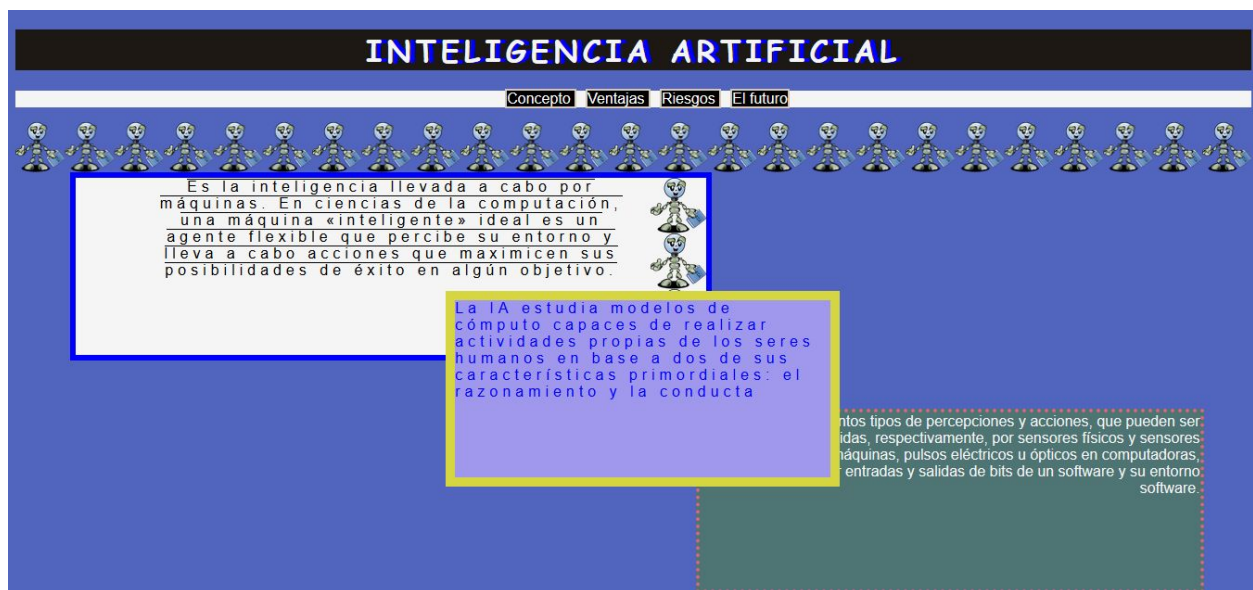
INTELIGENCIA ARTIFICIAL

Concepto Ventajas Riesgos El futuro

Es la inteligencia llevada a cabo por máquinas. En ciencias de la computación, una máquina «inteligente» ideal es un agente flexible que percibe su entorno y lleva a cabo acciones que maximicen sus posibilidades de éxito en algún objetivo.

La IA estudia modelos de cómputo capaces de realizar actividades propias de los seres humanos en base a dos de sus características primordiales: el razonamiento y la conducta

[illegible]ntos tipos de percepciones y acciones, que pueden ser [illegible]idas, respectivamente, por sensores físicos y sensores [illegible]áquinas, pulsos eléctricos u ópticos en computadoras, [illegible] entradas y salidas de bits de un software y su entorno software.